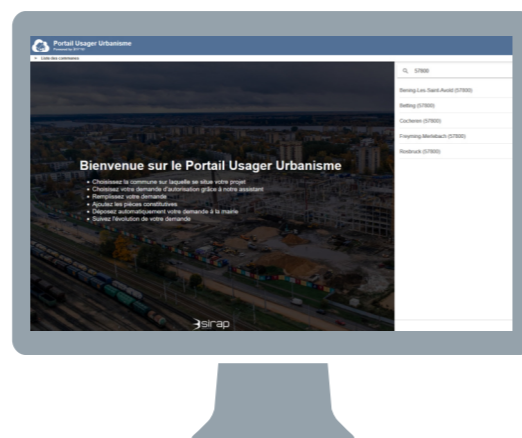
Portail Usager Urbanisme
Powered by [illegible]

Liste des communes

57800

Betting-Lès-Saint-Avold (57800)
Betting (57800)
Cocheren (57800)
Freyming-Merlebach (57800)
Rosbruck (57800)

Bienvenue sur le Portail Usager Urbanisme

• Choisissez la commune sur laquelle se situe votre projet
• Choisissez votre demande d'autorisation grâce à notre assistant
• Remplissez votre demande
• Ajoutez les pièces constitutives
• Déposez automatiquement votre demande à la mairie
• Suivez l'évolution de votre demande

sirap